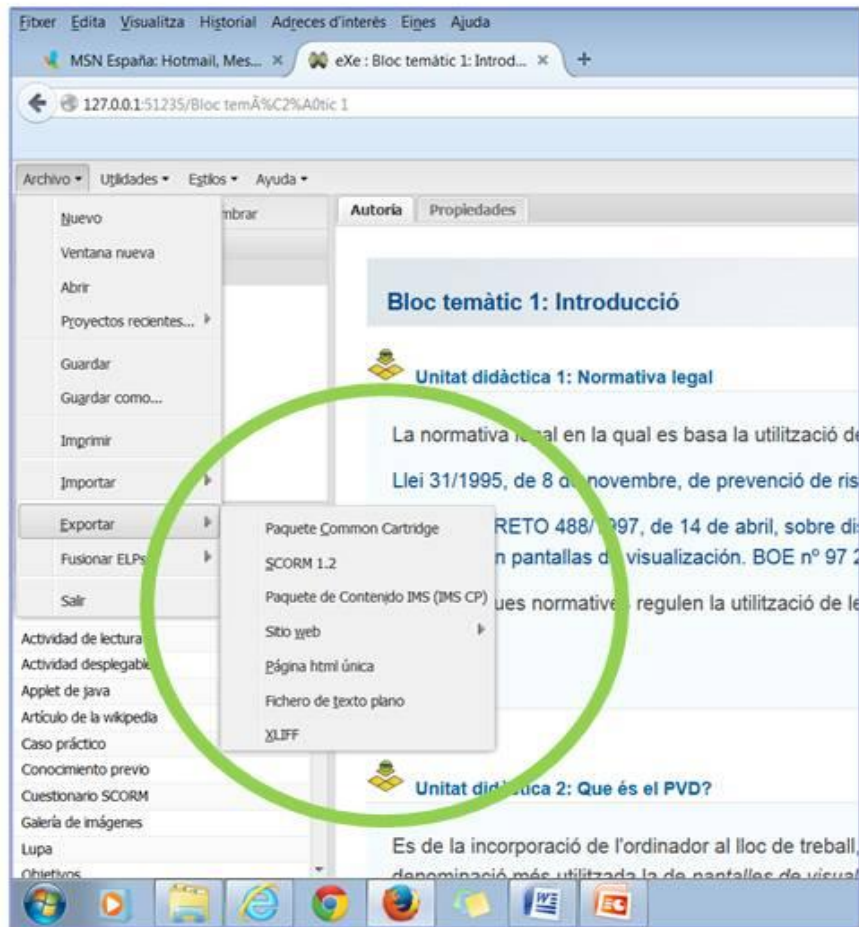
Fitxer Edita Visualitza Historial Adreces d'interès Eines Ajuda

MSN España: Hotmail, Mes... ×   eXe : Bloc temàtic 1: Introd... ×   +

127.0.0.1:51235/Bloc temÃ%C2%A0tic 1

Archivo ▾ Utilidades ▾ Estilos ▾ Ayuda ▾

Nuevo
Ventana nueva
Abrir
Proyectos recientes...
Guardar
Guardar como...
Imprimir
Importar
Exportar
Fusionar ELPs
Salir

Paquete Common Cartridge
SCORM 1.2
Paquete de Contenido IMS (IMS CP)
Sitio web
Página html única
Fichero de texto plano
XLIFF

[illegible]mbrar

Actividad de lectura
Actividad desplegable
Applet de java
Artículo de la wikipedia
Caso práctico
Conocimiento previo
Cuestionario SCORM
Galería de imágenes
Lupa
Objetivos

Autoría   Propiedades

Bloc temàtic 1: Introducció

Unitat didàctica 1: Normativa legal

La normativa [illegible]al en la qual es basa la utilització de

Llei 31/1995, de 8 d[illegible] novembre, de prevenció de ris

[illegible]RETO 488/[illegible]997, de 14 de abril, sobre dis
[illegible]n pantallas d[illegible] visualización. BOE nº 97 2

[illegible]ues normative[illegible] regulen la utilització de le

Unitat did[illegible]ctica 2: Que és el PVD?

Es de la incorporació de l'ordinador al lloc de treball,
denominació més utilitzada la de pantalles de visual